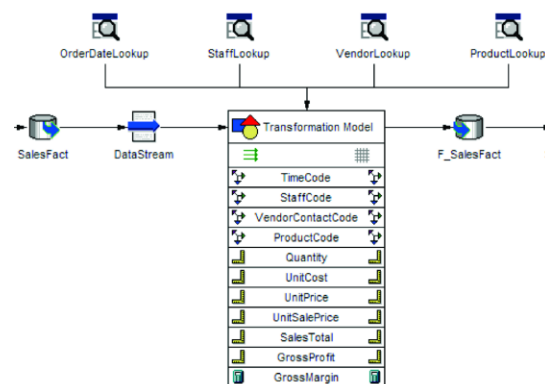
OrderDateLookup
StaffLookup
VendorLookup
ProductLookup

SalesFact
DataStream
Transformation Model
F_SalesFact

TimeCode
StaffCode
VendorContactCode
ProductCode
Quantity
UnitCost
UnitPrice
UnitSalePrice
SalesTotal
GrossProfit
GrossMargin